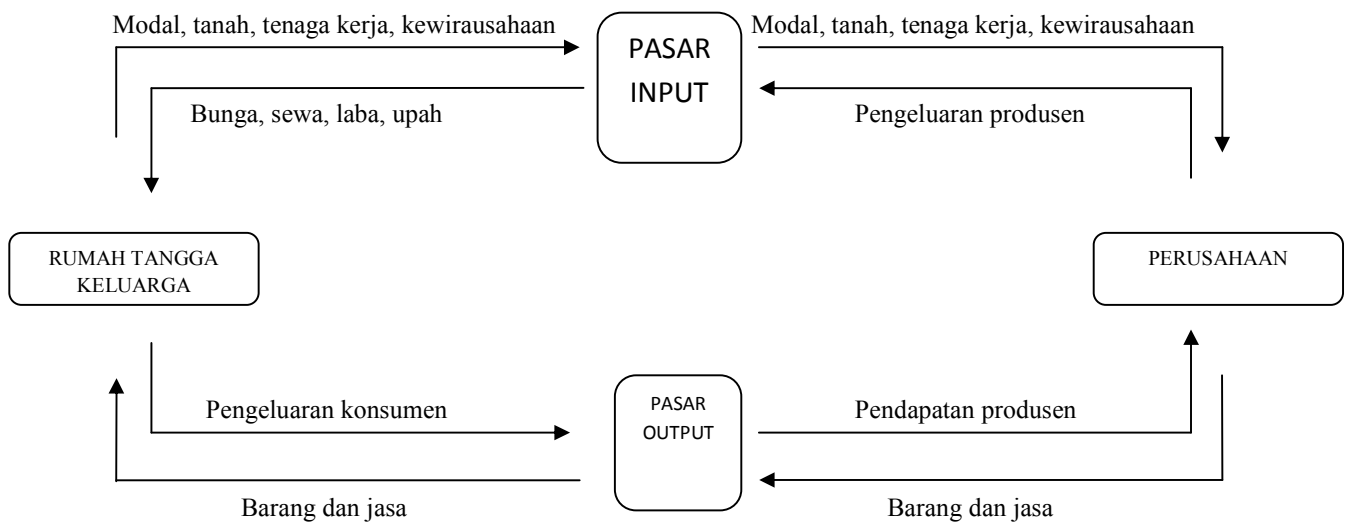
Modal, tanah, tenaga kerja, kewirausahaan

PASAR INPUT

Modal, tanah, tenaga kerja, kewirausahaan

Bunga, sewa, laba, upah

Pengeluaran produsen

RUMAH TANGGA KELUARGA

PERUSAHAAN

Pengeluaran konsumen

PASAR OUTPUT

Pendapatan produsen

Barang dan jasa

Barang dan jasa